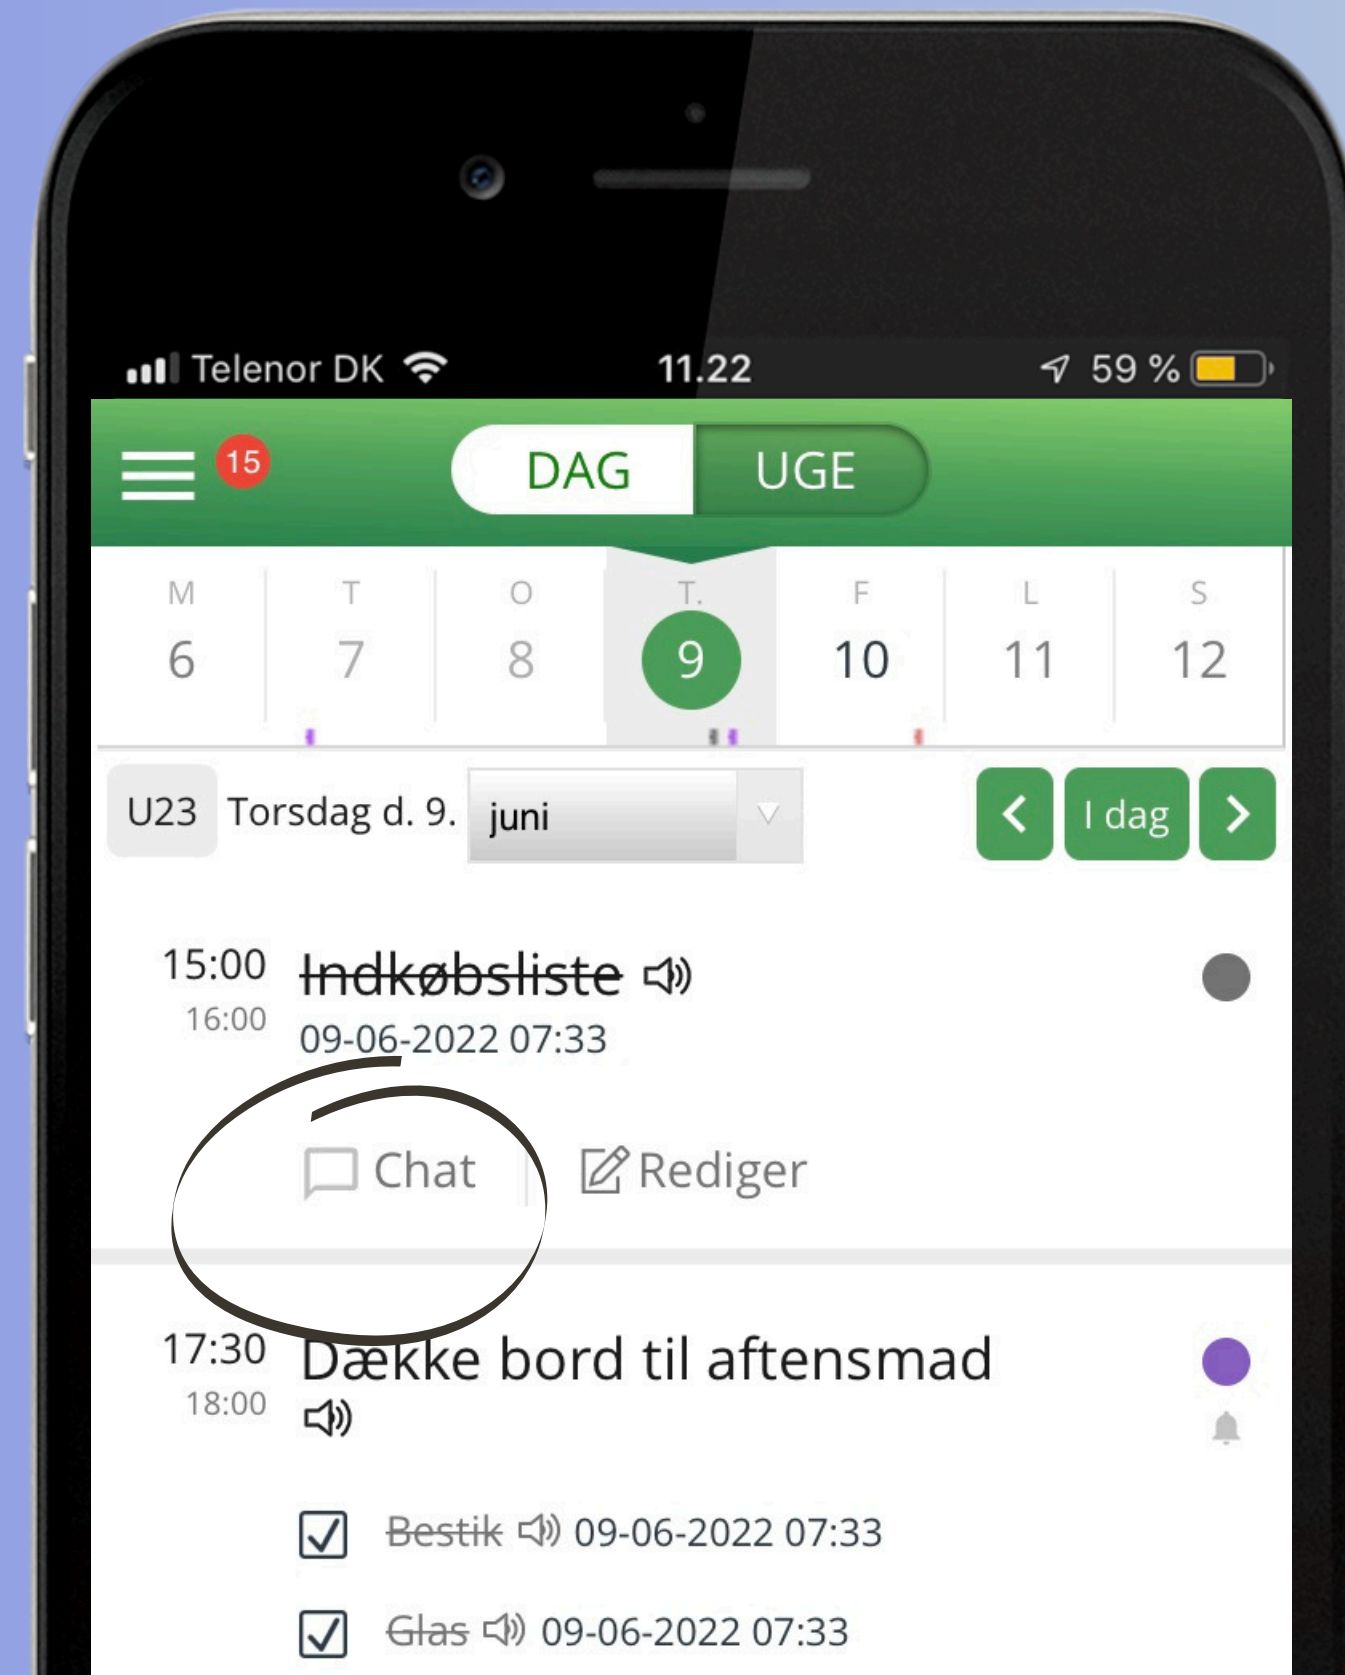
Telenor DK 11.22 59 %

15 DAG UGE

| M | T | O | T. | F | L | S |
|---|---|---|---|---|---|---|
| 6 | 7 | 8 | 9 | 10 | 11 | 12 |

U23 Torsdag d. 9. juni

I dag

15:00 16:00 Indkøbsliste
09-06-2022 07:33

Chat Rediger

17:30 18:00 Dække bord til aftensmad

Bestik 09-06-2022 07:33

Glas 09-06-2022 07:33